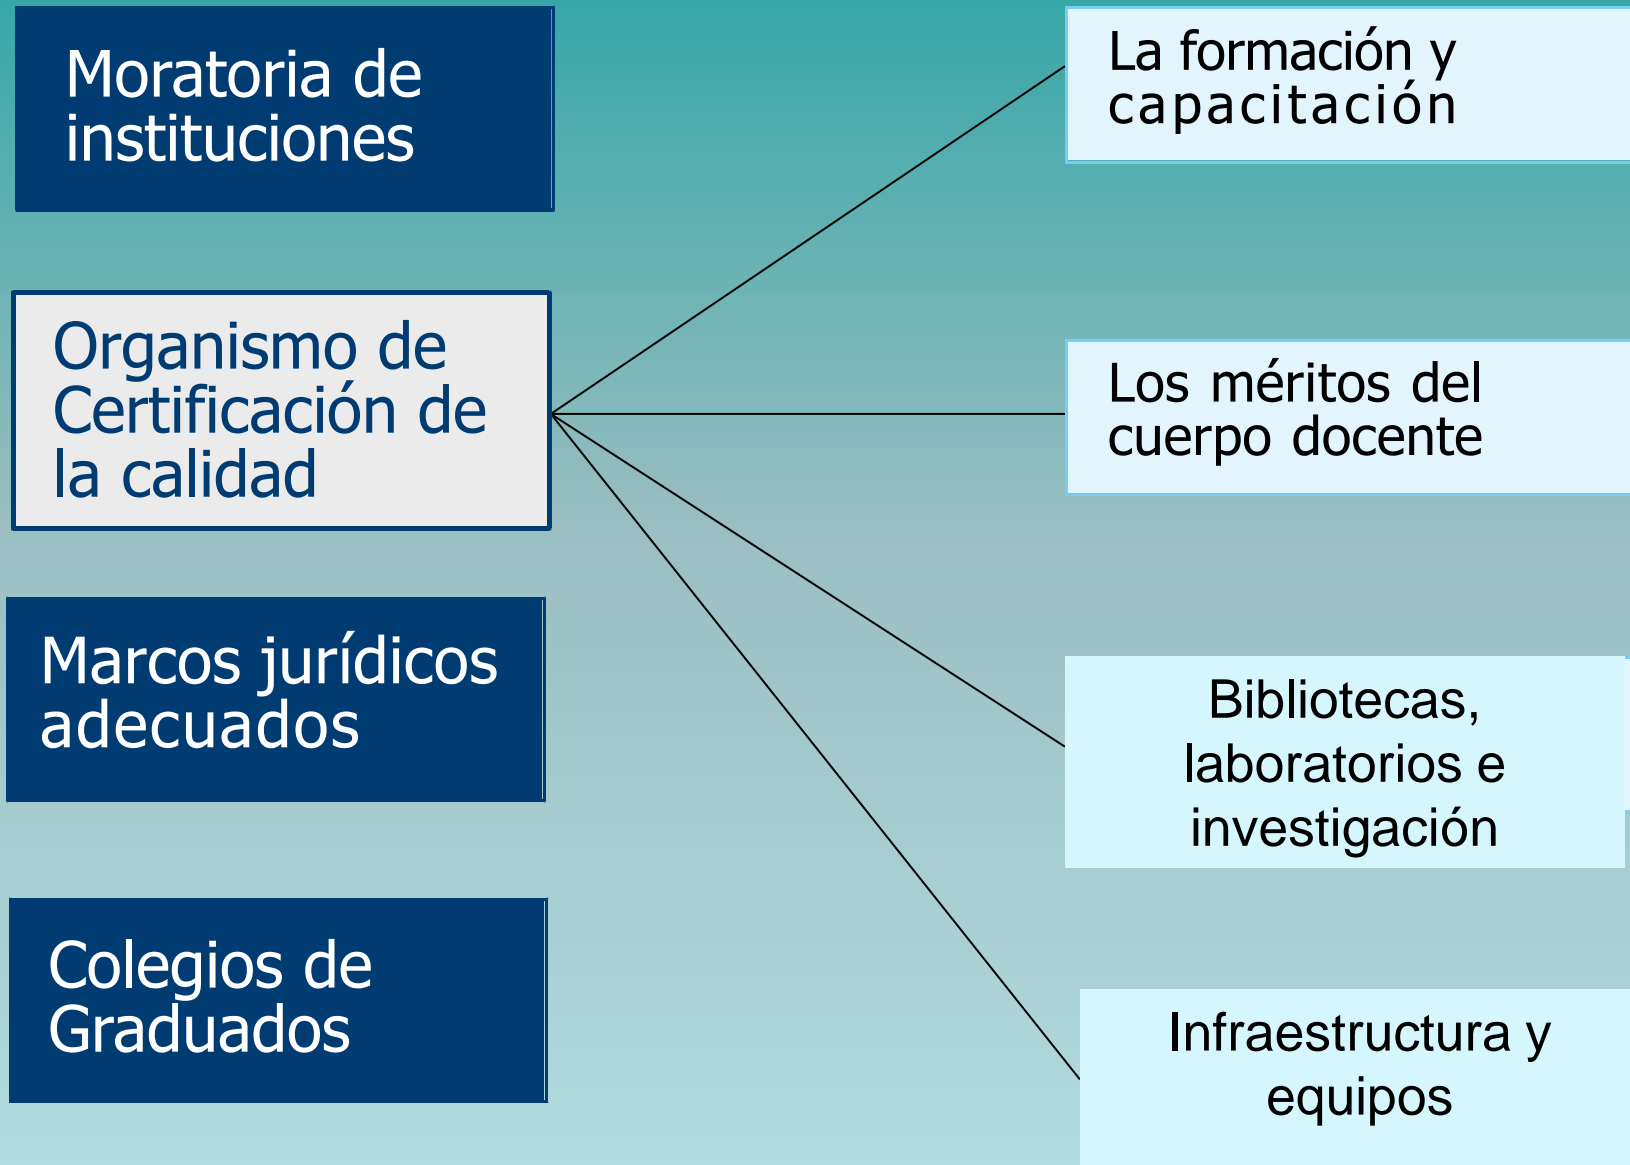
Moratoria de instituciones

Organismo de Certificación de la calidad

Marcos jurídicos adecuados

Colegios de Graduados

La formación y capacitación

Los méritos del cuerpo docente

Bibliotecas, laboratorios e investigación

Infraestructura y equipos